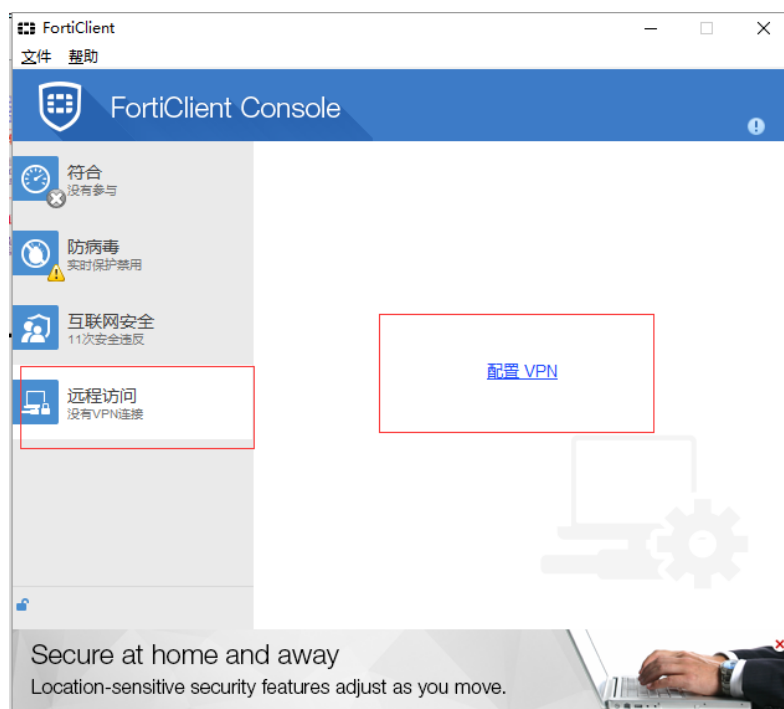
FortiClient

文件 帮助

FortiClient Console

符合
没有参与

防病毒
实时保护禁用

互联网安全
11次安全违反

远程访问
没有VPN连接

配置 VPN

Secure at home and away
Location-sensitive security features adjust as you move.